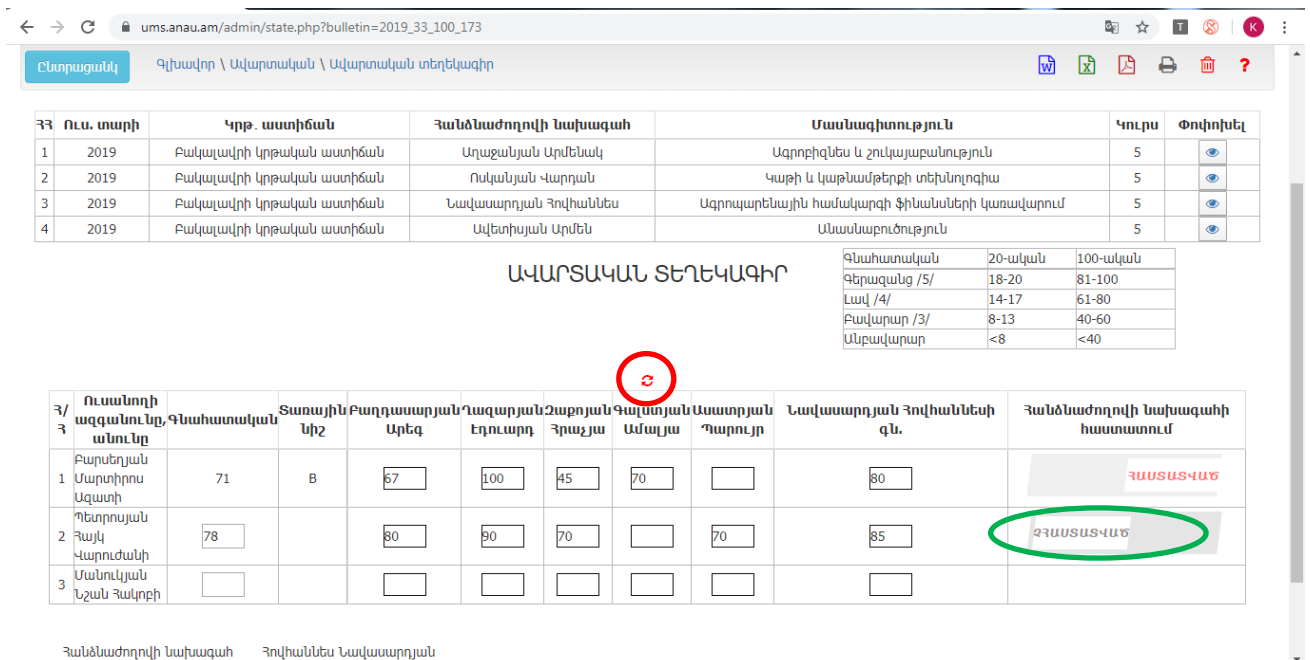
ums.anau.am/admin/state.php?bulletin=2019_33_100_173

Ընտրացանկ Գլխավոր \ Ավարտական \ Ավարտական տեղեկագիր

| ՀՀ | Ուս. տարի | Կրթ. աստիճան | Հանձնաժողովի նախագահ | Մասնագիտություն | Կուրս | Փոփոխել |
|---|---|---|---|---|---|---|
| 1 | 2019 | Բակալավրի կրթական աստիճան | Աղաջանյան Արմենակ | Ագրոբիզնես և շուկայաբանություն | 5 | |
| 2 | 2019 | Բակալավրի կրթական աստիճան | Ոսկանյան Վարդան | Կաթի և կաթնամթերքի տեխնոլոգիա | 5 | |
| 3 | 2019 | Բակալավրի կրթական աստիճան | Նավասարդյան Հովհաննես | Ագրոպարենային համակարգի ֆինանսների կառավարում | 5 | |
| 4 | 2019 | Բակալավրի կրթական աստիճան | Ավետիսյան Արմեն | Անասնաբուծություն | 5 | |

ԱՎԱՐՏԱԿԱՆ ՏԵՂԵԿԱԳԻՐ

| Գնահատական | 20-ական | 100-ական |
|---|---|---|
| Գերազանց /5/ | 18-20 | 81-100 |
| Լավ /4/ | 14-17 | 61-80 |
| Բավարար /3/ | 8-13 | 40-60 |
| Անբավարար | <8 | <40 |

| Հ/Հ | Ուսանողի ազգանունը, անունը | Գնահատական | Տառային նիշ | Բաղդասարյան Արեգ | Ղազարյան Էդուարդ | Չաքրյան Հրաչյա | Գալստյան Ամալյա | Աստոյան Պարույր | Նավասարդյան Հովհաննեսի գն. | Հանձնաժողովի նախագահի հաստատում |
|---|---|---|---|---|---|---|---|---|---|---|
| 1 | Բարսեղյան Մարտիրոս Ազատի | 71 | B | 67 | 100 | 45 | 70 | | 80 | ՀԱՍՏԱՏՎԱԾ |
| 2 | Պետրոսյան Հայկ Վարուժանի | 78 | | 80 | 90 | 70 | | 70 | 85 | ՉՀԱՍՏԱՏՎԱԾ |
| 3 | Մանուկյան Նշան Հակոբի | | | | | | | | | |

Հանձնաժողովի նախագահ Հովհաննես Նավասարդյան